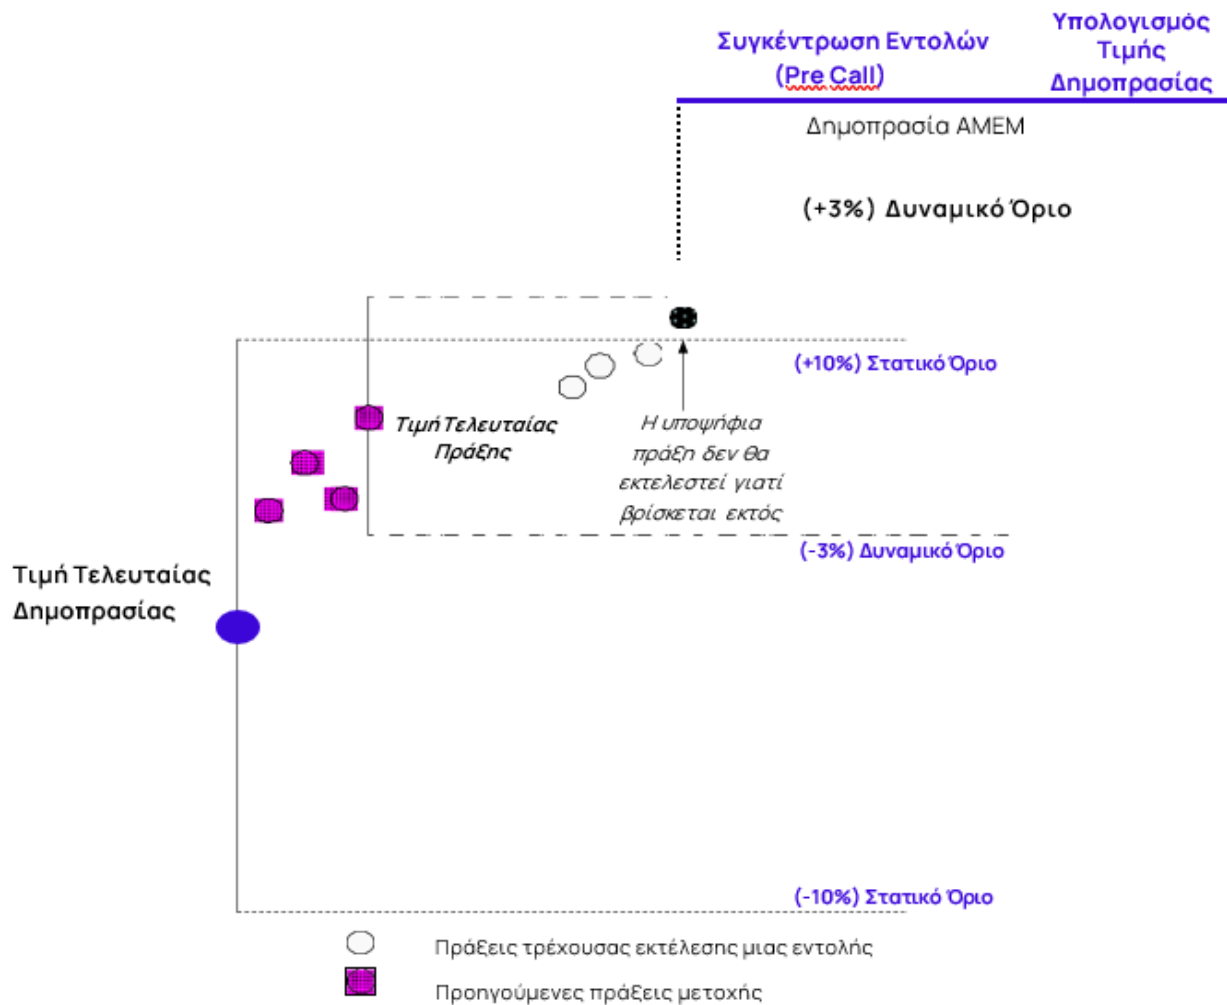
Συγκέντρωση Εντολών (Pre Call)

Υπολογισμός Τιμής Δημοπρασίας

Δημοπρασία ΑΜΕΜ

(+3%) Δυναμικό Όριο

(+10%) Στατικό Όριο

Τιμή Τελευταίας Πράξης

Η υποψήφια πράξη δεν θα εκτελεστεί γιατί βρίσκεται εκτός

(-3%) Δυναμικό Όριο

Τιμή Τελευταίας Δημοπρασίας

(-10%) Στατικό Όριο

Πράξεις τρέχουσας εκτέλεσης μιας εντολής

Προηγούμενες πράξεις μετοχής